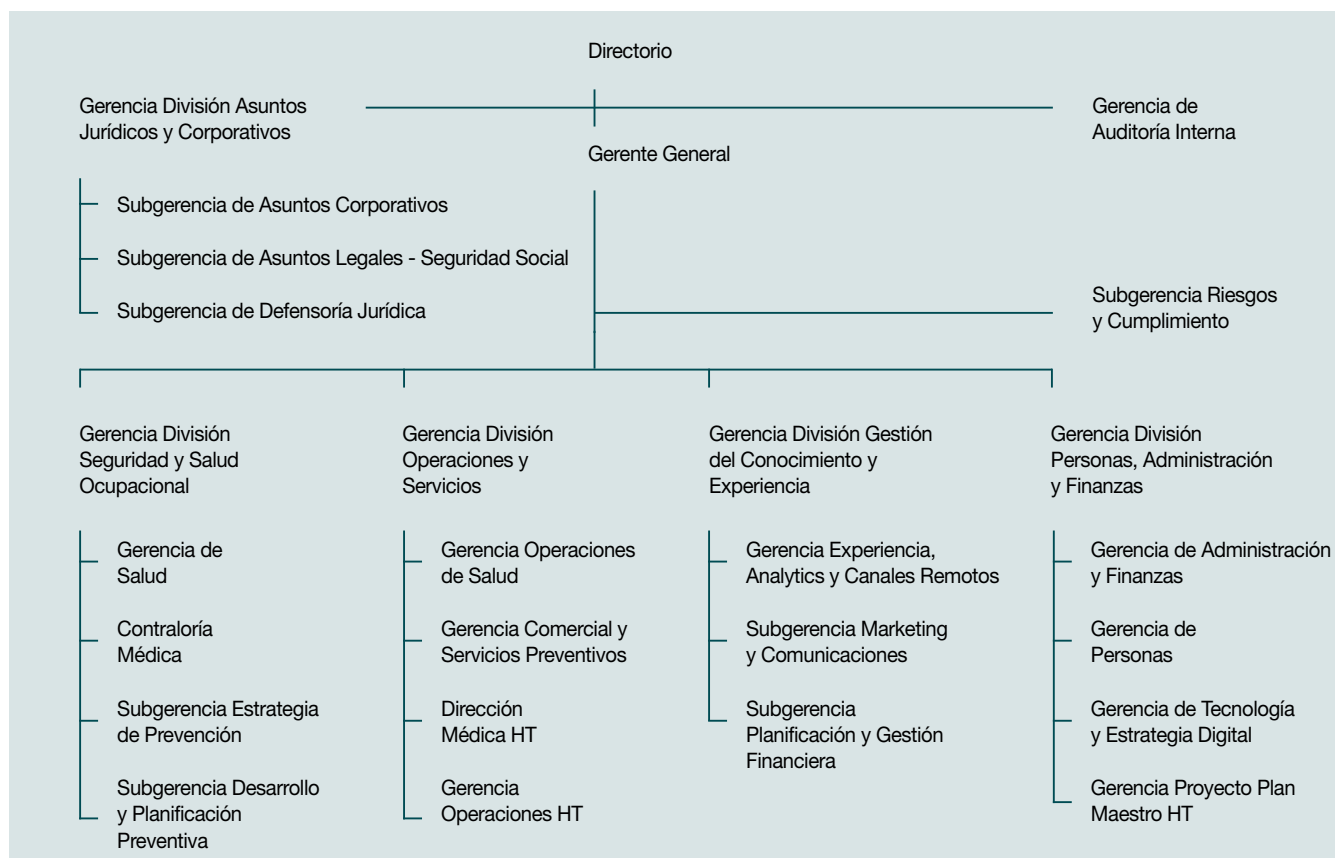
Directorio

Gerencia División Asuntos Jurídicos y Corporativos

Gerencia de Auditoría Interna

Gerente General

Subgerencia de Asuntos Corporativos

Subgerencia de Asuntos Legales - Seguridad Social

Subgerencia de Defensoría Jurídica

Subgerencia Riesgos y Cumplimiento

Gerencia División Seguridad y Salud Ocupacional

Gerencia de Salud

Contraloría Médica

Subgerencia Estrategia de Prevención

Subgerencia Desarrollo y Planificación Preventiva

Gerencia División Operaciones y Servicios

Gerencia Operaciones de Salud

Gerencia Comercial y Servicios Preventivos

Dirección Médica HT

Gerencia Operaciones HT

Gerencia División Gestión del Conocimiento y Experiencia

Gerencia Experiencia, Analytics y Canales Remotos

Subgerencia Marketing y Comunicaciones

Subgerencia Planificación y Gestión Financiera

Gerencia División Personas, Administración y Finanzas

Gerencia de Administración y Finanzas

Gerencia de Personas

Gerencia de Tecnología y Estrategia Digital

Gerencia Proyecto Plan Maestro HT